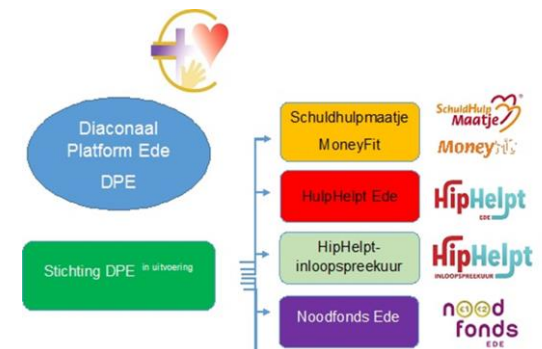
Diaconaal Platform Ede

DPE

Stichting DPE in uitvoering

Schuldhulpmaatje MoneyFit

SchuldHulp Maatje

MoneyFit

HulpHelpt Ede

HipHelpt EDE

HipHelpt-inloopspreekuur

HipHelpt INLOOPSPREEKUUR

Noodfonds Ede

nood fonds EDE